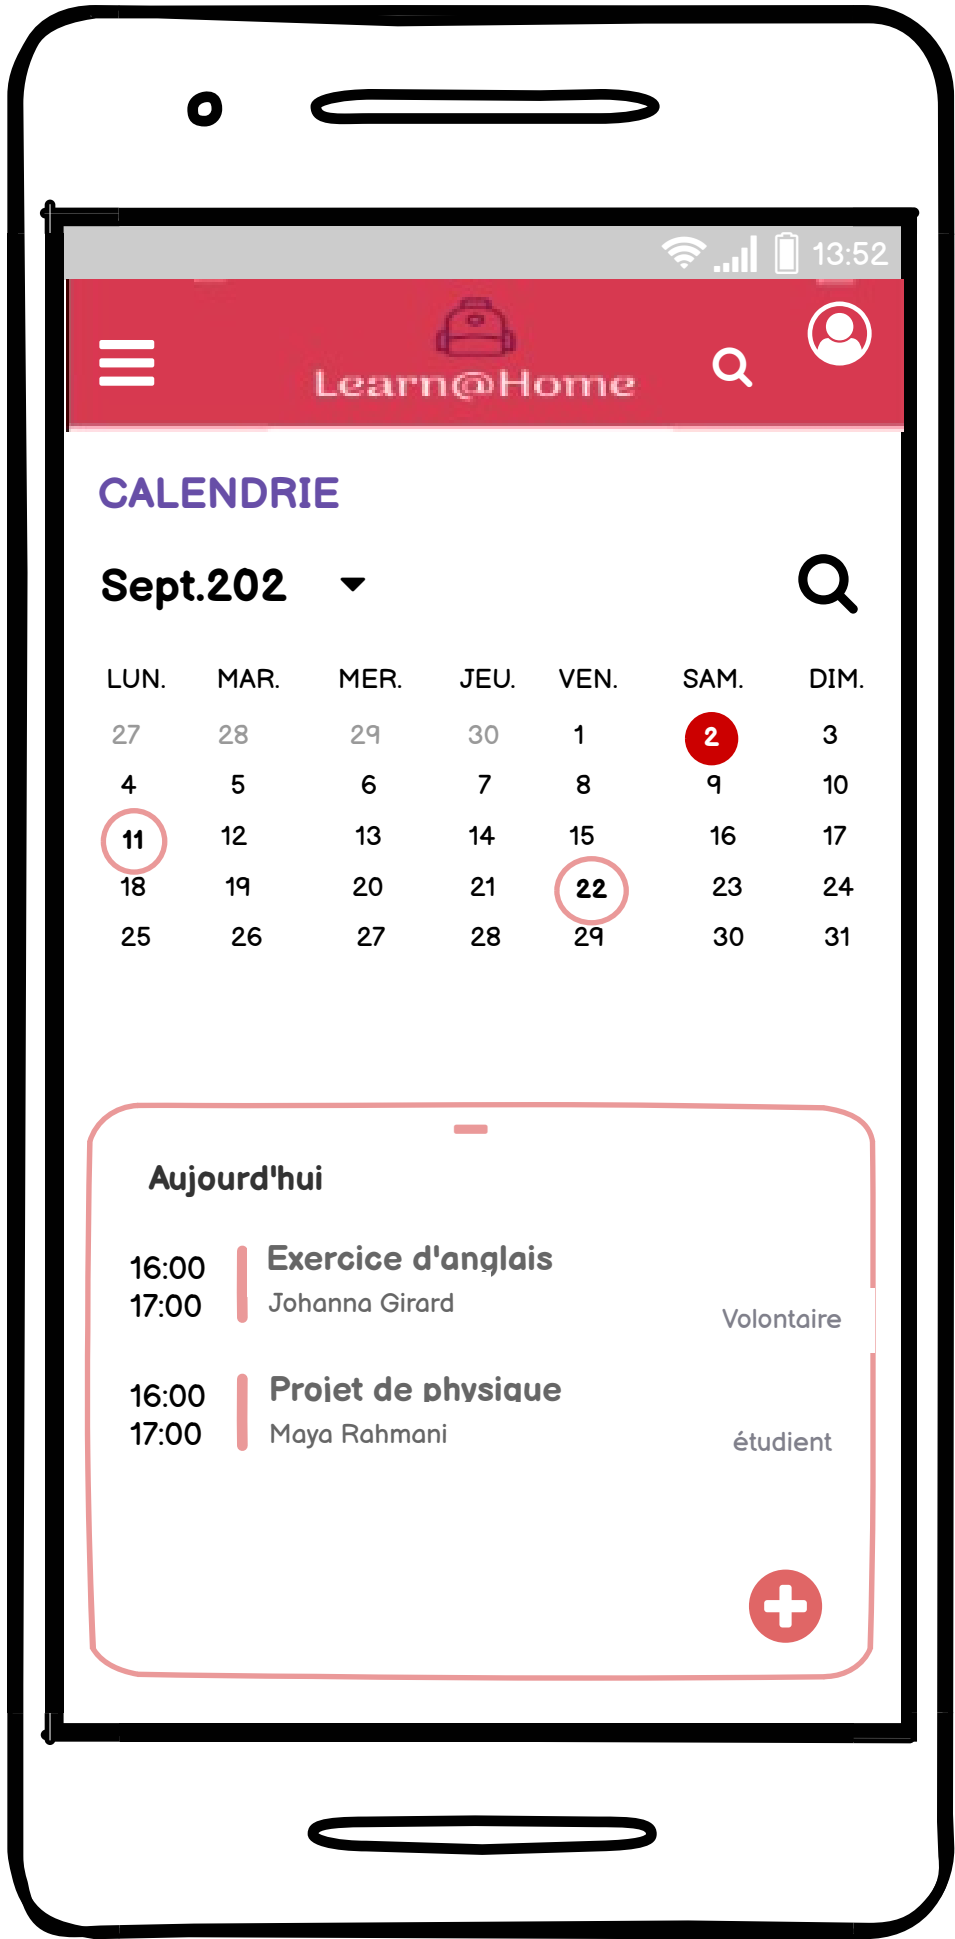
13:52

Learn@Home

CALENDRIE

Sept.202

| LUN. | MAR. | MER. | JEU. | VEN. | SAM. | DIM. |
|---|---|---|---|---|---|---|
| 27 | 28 | 29 | 30 | 1 | 2 | 3 |
| 4 | 5 | 6 | 7 | 8 | 9 | 10 |
| 11 | 12 | 13 | 14 | 15 | 16 | 17 |
| 18 | 19 | 20 | 21 | 22 | 23 | 24 |
| 25 | 26 | 27 | 28 | 29 | 30 | 31 |

Aujourd'hui

16:00
17:00
Exercice d'anglais
Johanna Girard
Volontaire

16:00
17:00
Projet de physique
Maya Rahmani
étudient